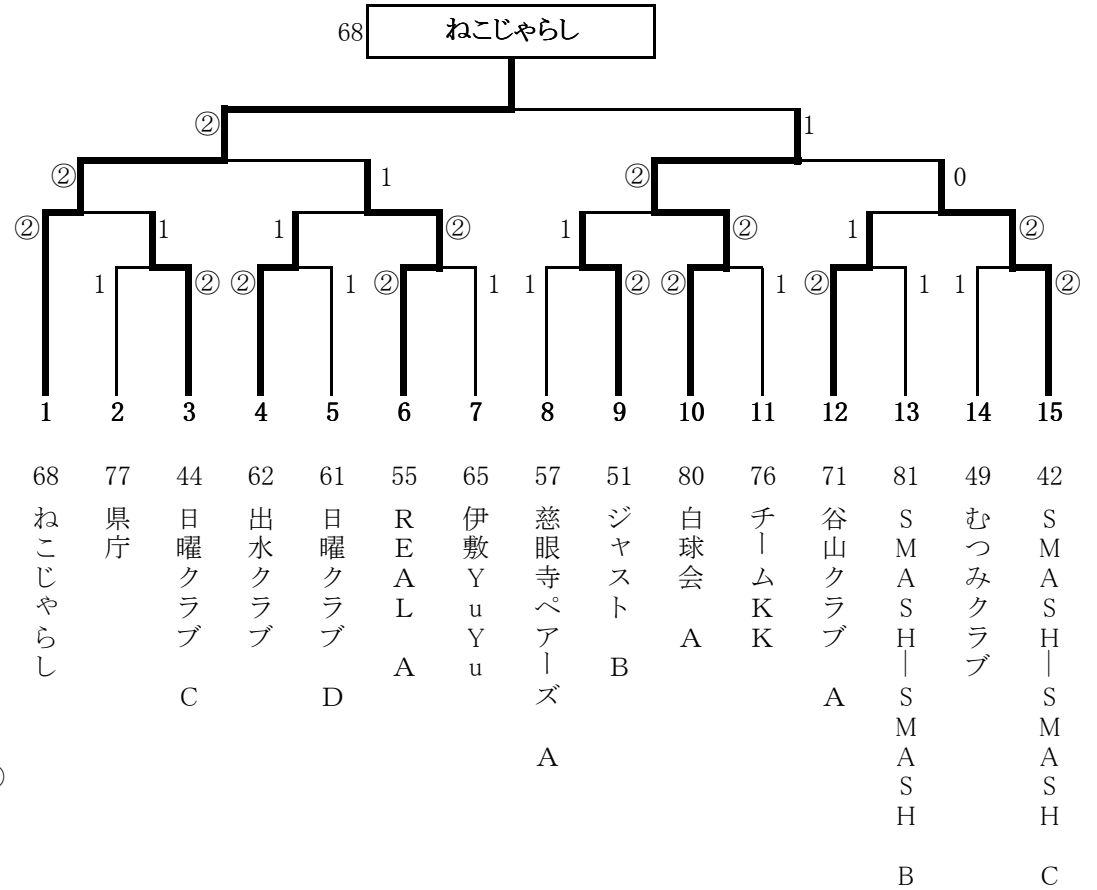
68 ねこじゃらし

② 1

② 1 ② 0

② 1 1 ② 1 ② 1 ②

1 ② ② 1 ② 1 1 ② ② 1 ② 1 1 ②

1 2 3 4 5 6 7 8 9 10 11 12 13 14 15

68 ねこじゃらし

77 県庁

44 日曜クラブ C

62 出水クラブ

61 日曜クラブ D

55 REAL A

65 伊敷YuYu

57 慈眼寺ペアーズ A

51 ジャスト B

80 白球会 A

76 チームKK

71 谷山クラブ A

81 SMASH―SMASH B

49 むつみクラブ

42 SMASH―SMASH C